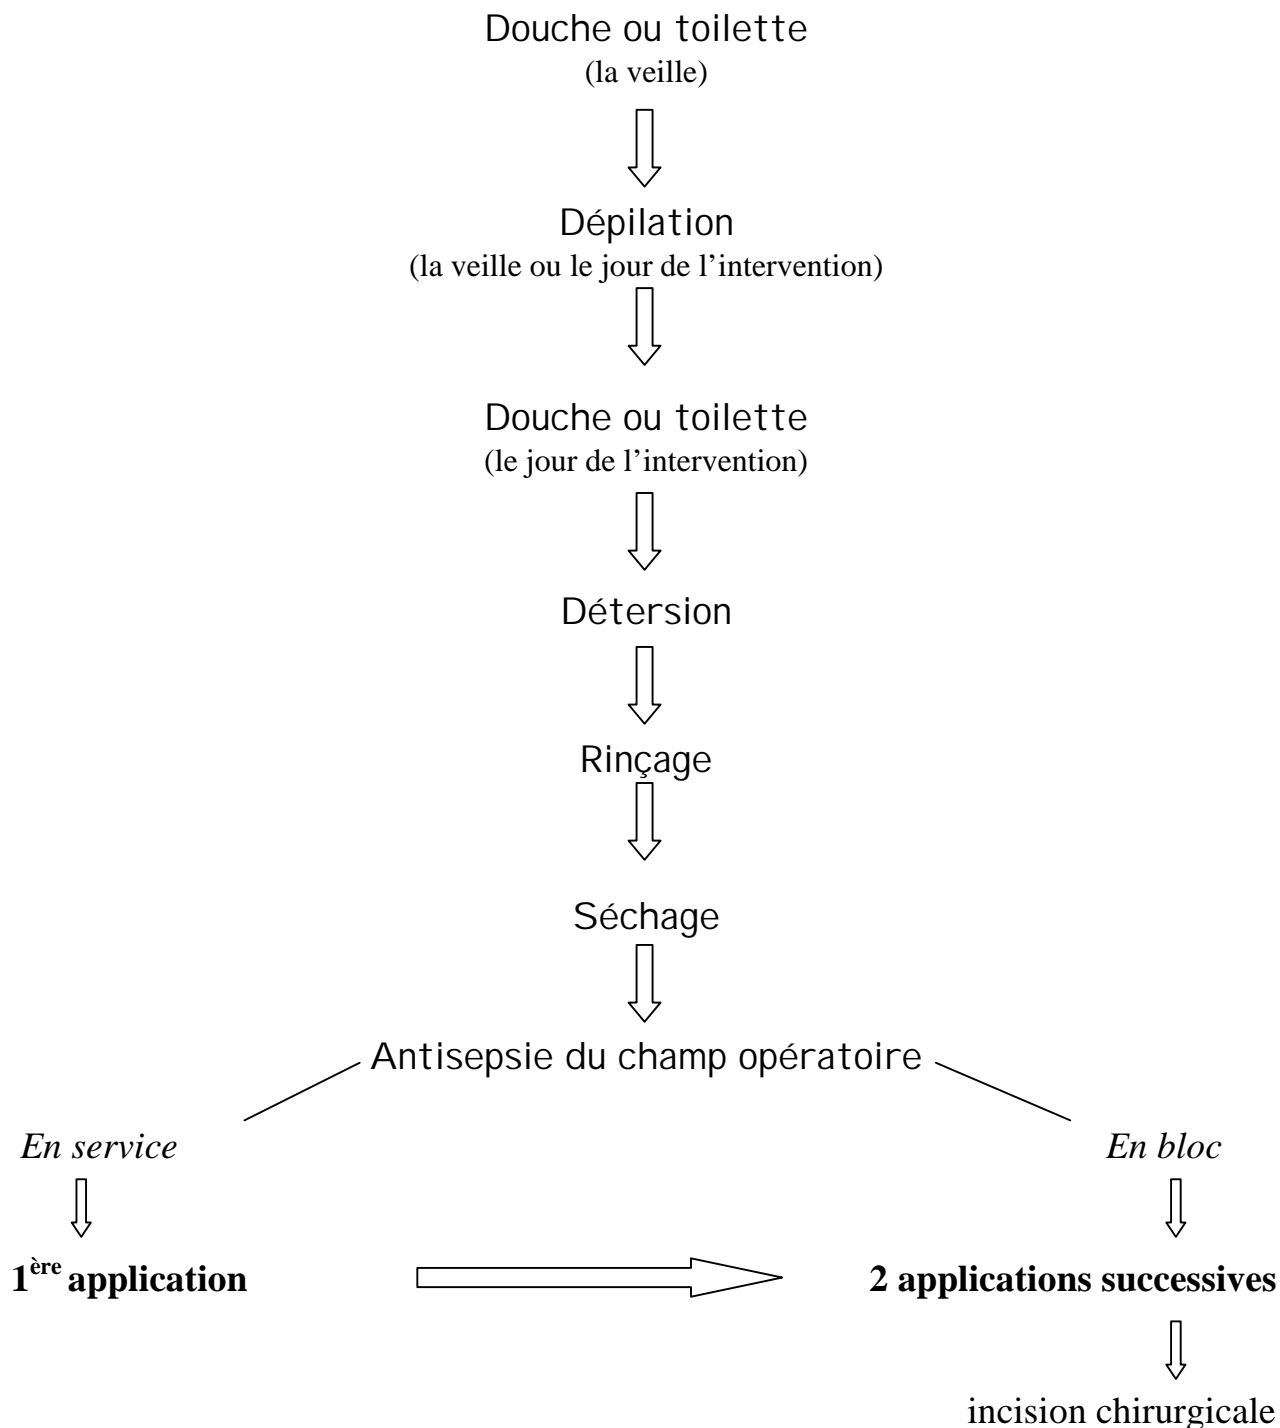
Douche ou toilette
(la veille)

Dépilation
(la veille ou le jour de l'intervention)

Douche ou toilette
(le jour de l'intervention)

Détersion

Rinçage

Séchage

Antisepsie du champ opératoire

*En service*

**1$^{ère}$ application**

*En bloc*

**2 applications successives**

incision chirurgicale